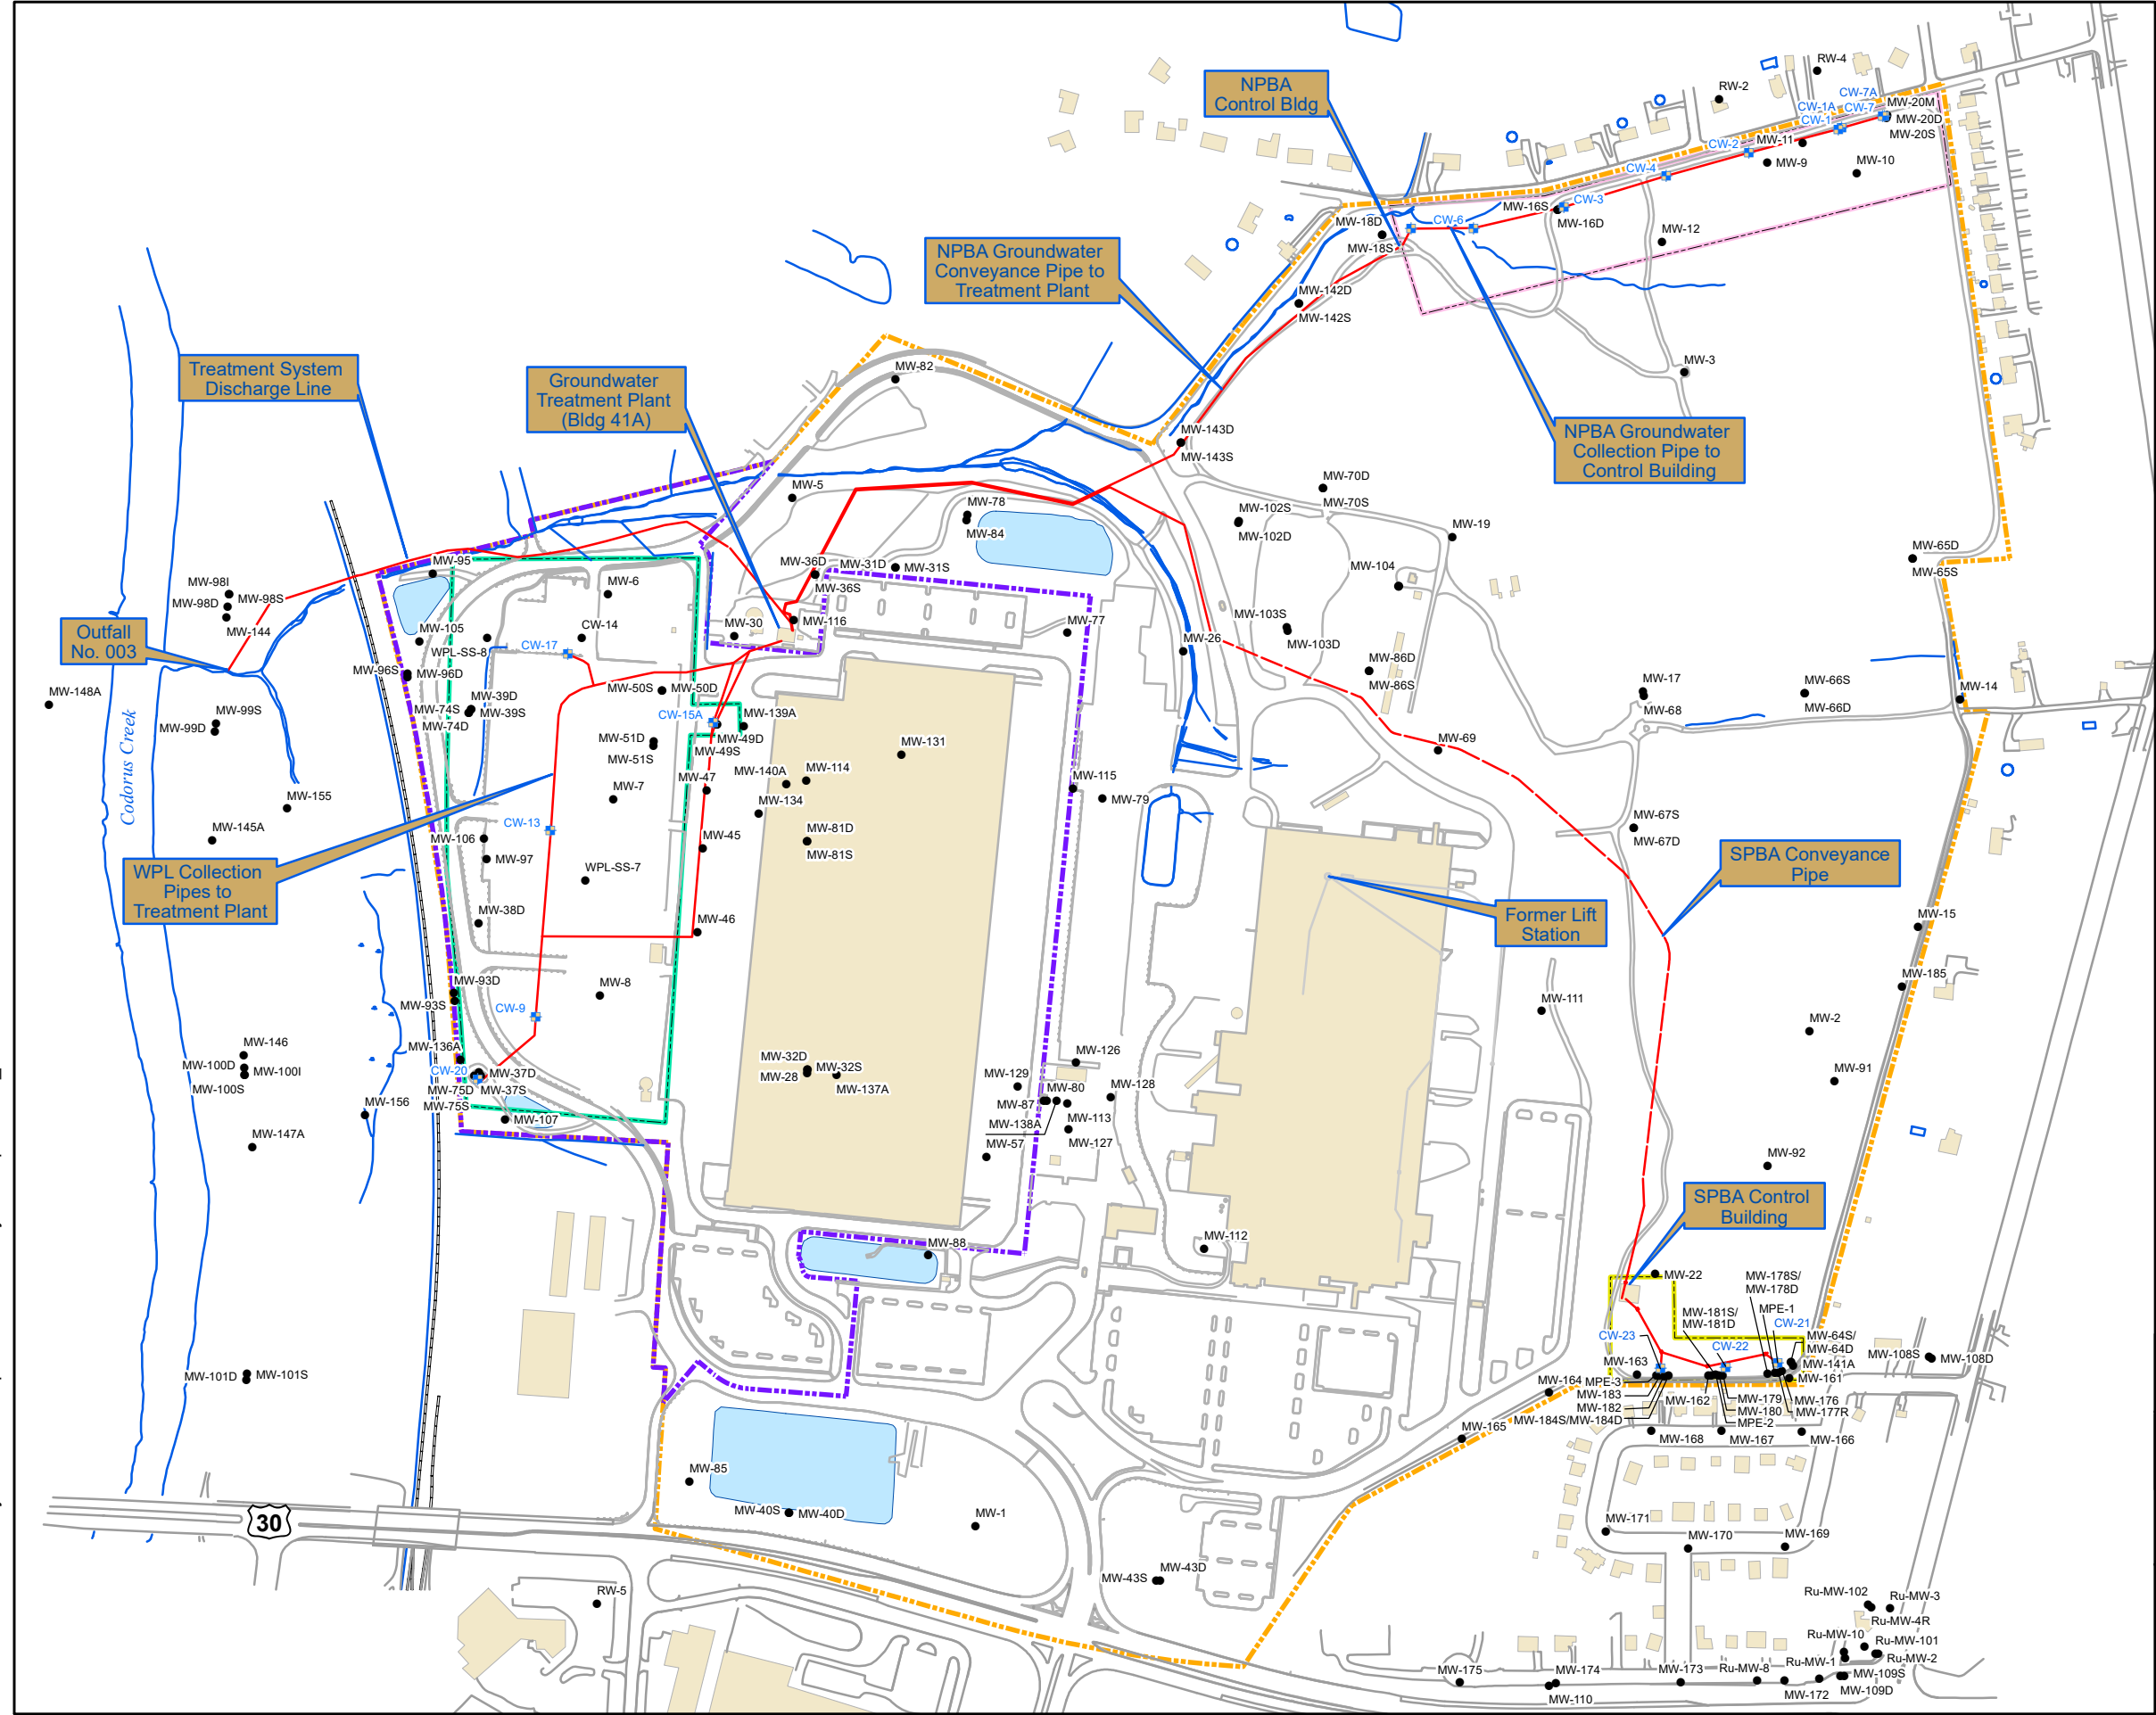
NPBA Control Bldg

RW-4
RW-2
CW-7A
CW-1A
CW-7
MW-20M
CW-1
MW-20D
MW-20S
CW-2
MW-11
MW-9
MW-10
CW-4
CW-3
MW-16S
MW-16D
CW-6
MW-18D
MW-18S
MW-12

NPBA Groundwater Conveyance Pipe to Treatment Plant

MW-142D
MW-142S
MW-3

Treatment System Discharge Line

Groundwater Treatment Plant (Bldg 41A)

MW-82
MW-143D
MW-143S

NPBA Groundwater Collection Pipe to Control Building

MW-70D
MW-70S
MW-5
MW-78
MW-84
MW-102S
MW-102D
MW-19
MW-65D
MW-65S
MW-95
MW-98I
MW-98D
MW-98S
MW-6
MW-36D
MW-31D
MW-31S
MW-36S
MW-104
CW-14
MW-105
MW-144
CW-17
WPL-SS-8
MW-30
MW-116
MW-77
MW-103S
MW-103D
MW-26

Outfall No. 003

MW-96S
MW-96D
MW-86D
MW-86S
MW-17
MW-14
MW-66S
MW-66D
MW-148A
MW-50S
MW-50D
MW-39D
MW-39S
MW-74S
MW-74D
MW-99S
MW-99D
CW-15A
MW-139A
MW-68
MW-51D
MW-49D
MW-49S
MW-51S
MW-131
MW-69
MW-140A
MW-114
MW-47
MW-7
MW-134
MW-115
MW-79
MW-155

Codorus Creek

MW-67S
MW-67D
MW-145A
CW-13
MW-81D
MW-81S
MW-45
MW-106
MW-97

WPL Collection Pipes to Treatment Plant

WPL-SS-7

SPBA Conveyance Pipe

Former Lift Station

MW-38D
MW-46
MW-15
MW-185
MW-93D
MW-8
MW-111
MW-93S
CW-9
MW-2
MW-146
MW-136A
MW-126
MW-100D
MW-100I
MW-100S
CW-20
MW-37D
MW-32D
MW-32S
MW-28
MW-137A
MW-129
MW-91
MW-75D
MW-37S
MW-80
MW-128
MW-156
MW-75S
MW-87
MW-107
MW-113
MW-138A
MW-147A
MW-57
MW-127
MW-92

SPBA Control Building

MW-112
MW-88
MW-22
MW-178S/ MW-178D
MW-181S/ MW-181D
MPE-1
CW-21
CW-23
MW-64S/ MW-64D
CW-22
MW-108S
MW-108D
MW-163
MW-141A
MW-101D
MW-101S
MW-164
MPE-3
MW-161
MW-183
MW-162
MW-179
MW-176
MW-182
MW-180
MW-177R
MW-165
MW-184S/MW-184D
MPE-2
MW-168
MW-167
MW-166
MW-85
MW-40S
MW-40D
MW-1
30
MW-171
MW-170
MW-169
MW-43S
MW-43D
RW-5
Ru-MW-102
Ru-MW-3
Ru-MW-4R
Ru-MW-10
Ru-MW-101
Ru-MW-2
MW-175
MW-174
MW-173
Ru-MW-8
Ru-MW-1
MW-109S
MW-110
MW-172
MW-109D